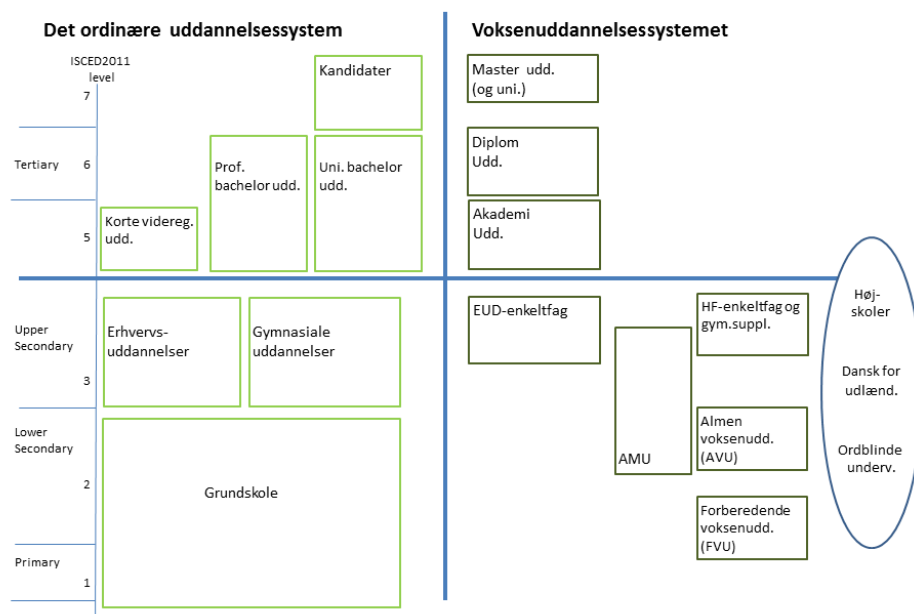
Det ordinære uddannelsessystem

Voksenuddannelsessystemet

ISCED2011 level

7

6

5

Tertiary

Kandidater

Prof. bachelor udd.

Uni. bachelor udd.

Korte videreg. udd.

Master udd. (og uni.)

Diplom Udd.

Akademi Udd.

Upper Secondary

3

Lower Secondary

2

Primary

1

Erhvervs-uddannelser

Gymnasiale uddannelser

Grundskole

EUD-enkeltfag

AMU

HF-enkeltfag og gym.suppl.

Almen voksenudd. (AVU)

Forberedende voksenudd. (FVU)

Høj-skoler

Dansk for udlænd.

Ordblinde underv.